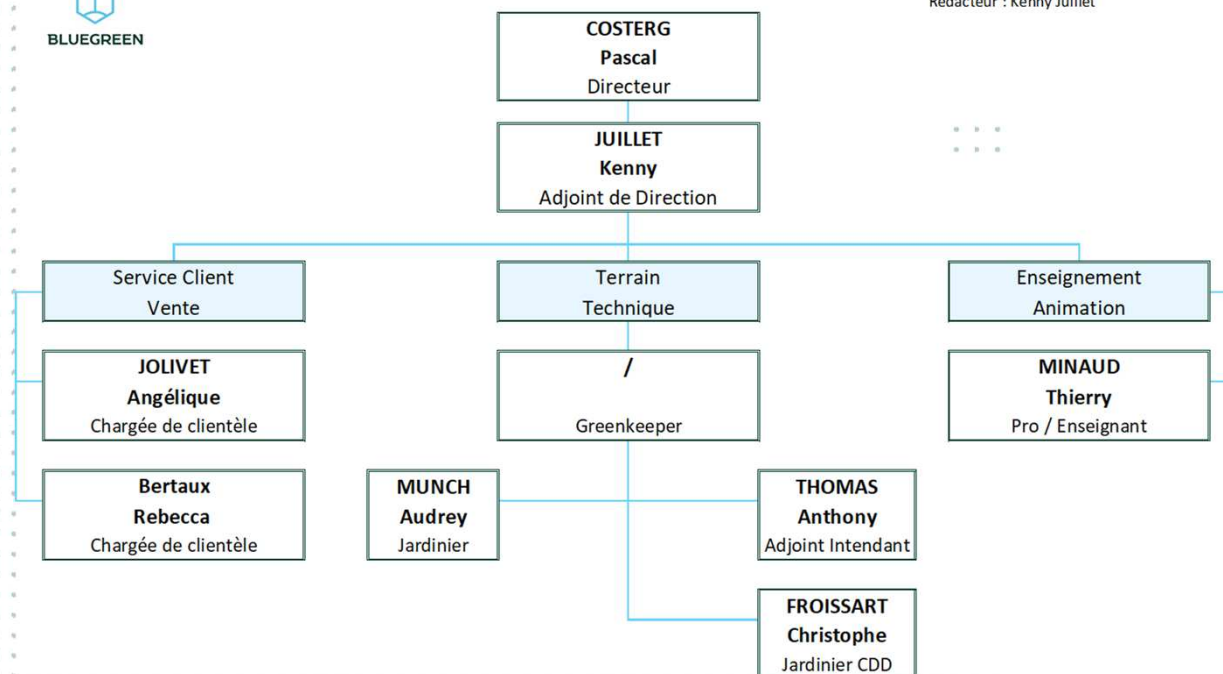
BLUEGREEN

Rédacteur : Kenny Juillet

COSTERG
Pascal
Directeur

JUILLET
Kenny
Adjoint de Direction

Service Client
Vente

Terrain
Technique

Enseignement
Animation

JOLIVET
Angélique
Chargée de clientèle

/

Greenkeeper

MINAUD
Thierry
Pro / Enseignant

Bertaux
Rebecca
Chargée de clientèle

MUNCH
Audrey
Jardinier

THOMAS
Anthony
Adjoint Intendant

FROISSART
Christophe
Jardinier CDD